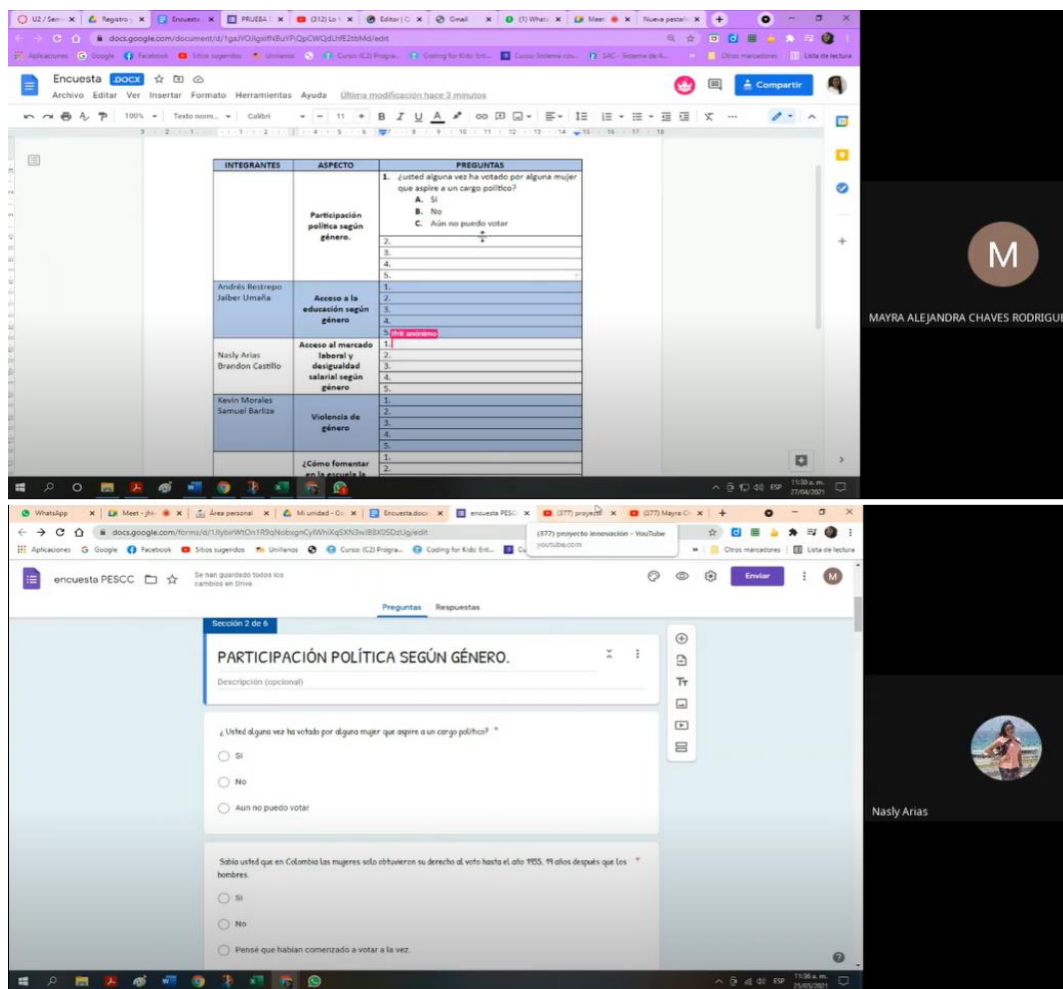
U2 / Sem | Registro | Encuesta | PRUEBA | (312) Lo | Editor | Gmail | (1) WhatsApp | Meet | Nueva pestaña

docs.google.com/document/d/1gaJYOJlgxifNBuYPiQpCWQdUhfE2tbMd/edit

Aplicaciones | Google | Facebook | Sitios sugeridos | Uniandes | Curso (C2) Progra... | Coding for Kids: Ent... | Curso: Sistema de... | SAC - Sistema de A... | Otros marcadores | Lista de lectura

Encuesta .DOCX
Archivo Editar Ver Insertar Formato Herramientas Ayuda Última modificación hace 3 minutos

Compartir

100% Texto norm... Calibri 11

| INTEGRANTES | ASPECTO | PREGUNTAS |
|---|---|---|
| | Participación política según género. | 1. ¿usted alguna vez ha votado por alguna mujer que aspire a un cargo político? A. Si B. No C. Aún no puedo votar |
| | | 2. |
| | | 3. |
| | | 4. |
| | | 5. |
| Andrés Restrepo Jaiber Umaña | Acceso a la educación según género | 1. |
| | | 2. |
| | | 3. |
| | | 4. |
| | | 5. Bhit anónimo |
| Nasly Arias Brandon Castillo | Acceso al mercado laboral y desigualdad salarial según género | 1. |
| | | 2. |
| | | 3. |
| | | 4. |
| | | 5. |
| Kevin Morales Samuel Barliza | Violencia de género | 1. |
| | | 2. |
| | | 3. |
| | | 4. |
| | | 5. |
| | ¿Cómo fomentar en la escuela la | 1. |
| | | 2. |

M
MAYRA ALEJANDRA CHAVES RODRIGUE

11:30 a. m. 27/04/2021 ESP

WhatsApp | Meet - jhi | Área personal | Mi unidad - Go | Encuesta.docx | encuesta PESCC | (377) proyecto | (377) Mayra Ch

docs.google.com/forms/d/1Ilybr WtOn1R9qNobxgnCylWhXqSXN3wI88X0SDzUg/edit

(377) proyecto innovación - YouTube
youtube.com

Aplicaciones | Google | Facebook | Sitios sugeridos | Uniandes | Curso (C2) Progra... | Coding for Kids: Ent... | Otros marcadores | Lista de lectura

encuesta PESCC
Se han guardado todos los cambios en Drive

Enviar

Preguntas Respuestas

Sección 2 de 6

PARTICIPACIÓN POLÍTICA SEGÚN GÉNERO.
Descripción (opcional)

¿ Usted alguna vez ha votado por alguna mujer que aspire a un cargo político? *

Si
No
Aun no puedo votar

Sabia usted que en Colombia las mujeres solo obtuvieron su derecho al voto hasta el año 1955. 19 años después que los hombres. *

Si
No
Pensé que habían comenzado a votar a la vez.

Nasly Arias

11:36 a. m. 25/05/2021 ESP